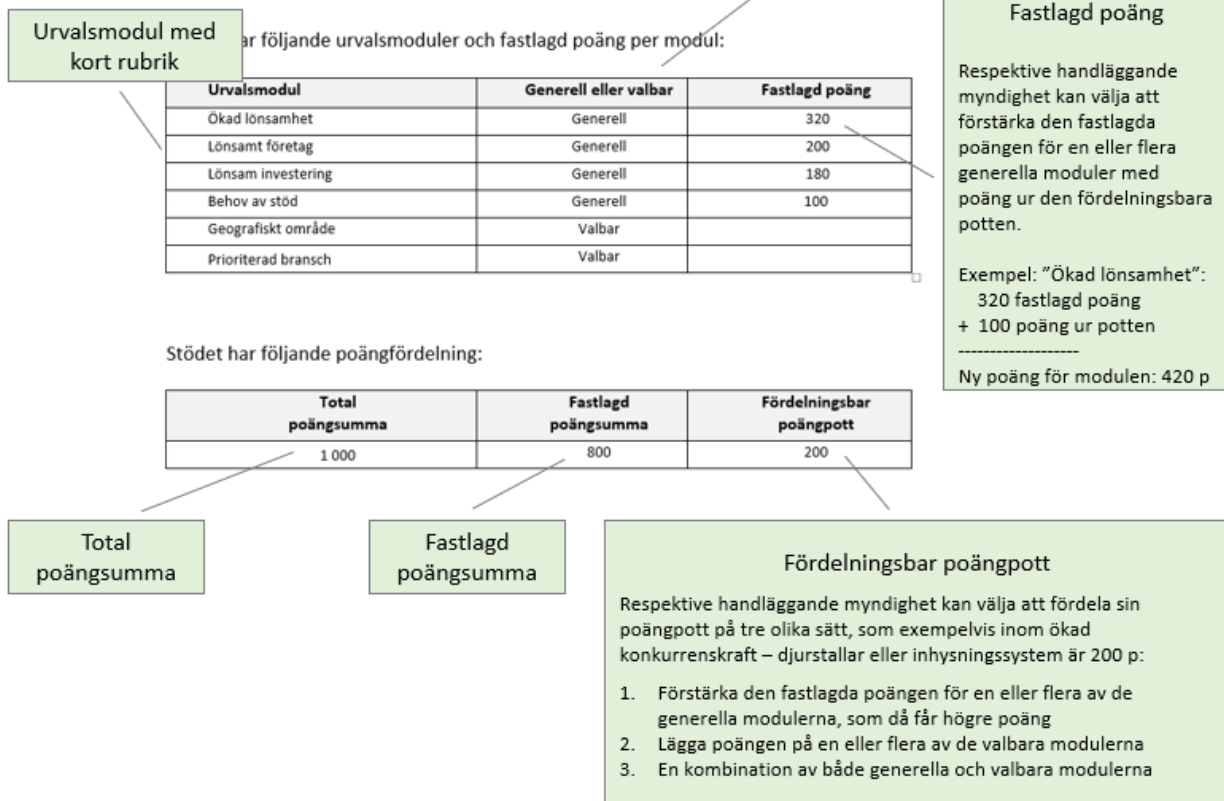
Urvalsmodul med kort rubrik

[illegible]ar följande urvalsmoduler och fastlagd poäng per modul:

| Urvalsmodul | Generell eller valbar | Fastlagd poäng |
|---|---|---|
| Ökad lönsamhet | Generell | 320 |
| Lönsamt företag | Generell | 200 |
| Lönsam investering | Generell | 180 |
| Behov av stöd | Generell | 100 |
| Geografiskt område | Valbar | |
| Prioriterad bransch | Valbar | |

Fastlagd poäng

Respektive handläggande myndighet kan välja att förstärka den fastlagda poängen för en eller flera generella moduler med poäng ur den fördelningsbara potten.

Exempel: ”Ökad lönsamhet”:
320 fastlagd poäng
+ 100 poäng ur potten
-------------------
Ny poäng för modulen: 420 p

Stödet har följande poängfördelning:

| Total poängsumma | Fastlagd poängsumma | Fördelningsbar poängpott |
|---|---|---|
| 1 000 | 800 | 200 |

Total poängsumma

Fastlagd poängsumma

Fördelningsbar poängpott

Respektive handläggande myndighet kan välja att fördela sin poängpott på tre olika sätt, som exempelvis inom ökad konkurrenskraft – djurstallar eller inhysningssystem är 200 p:

1. Förstärka den fastlagda poängen för en eller flera av de generella modulerna, som då får högre poäng
2. Lägga poängen på en eller flera av de valbara modulerna
3. En kombination av både generella och valbara modulerna